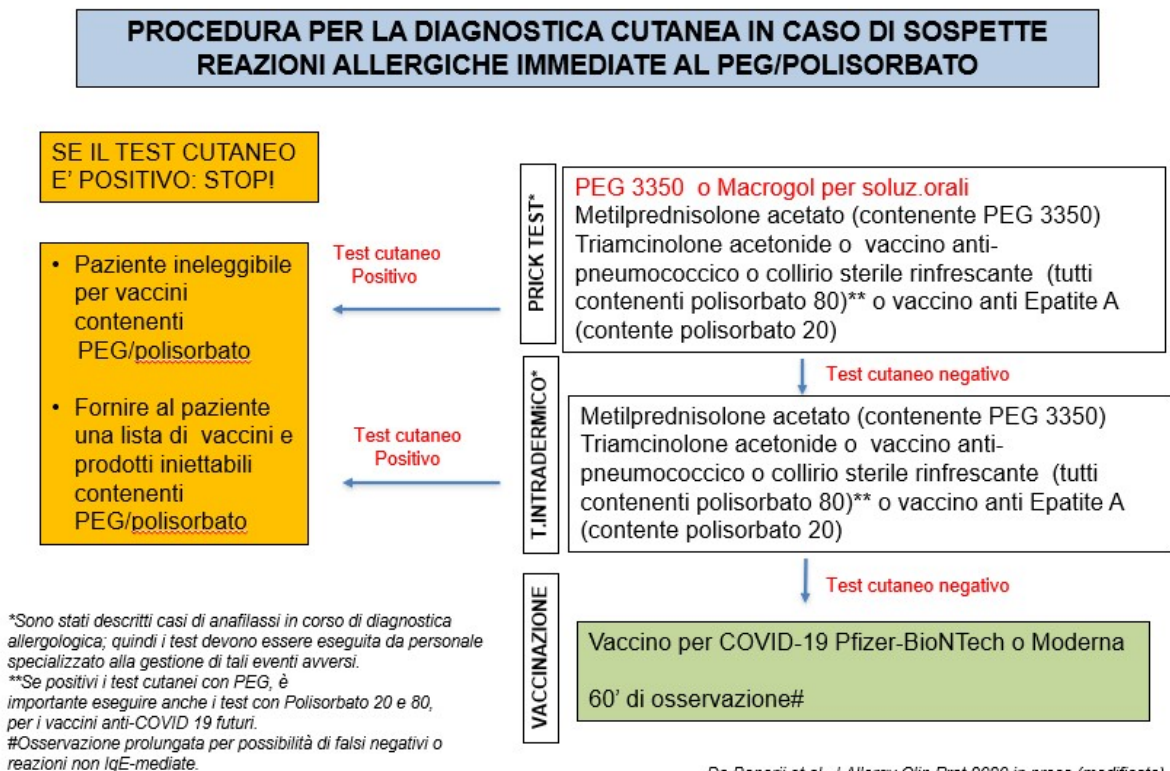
PROCEDURA PER LA DIAGNOSTICA CUTANEA IN CASO DI SOSPETTE REAZIONI ALLERGICHE IMMEDIATE AL PEG/POLISORBATO

SE IL TEST CUTANEO E' POSITIVO: STOP!

PRICK TEST*

PEG 3350 o Macrogol per soluz.orali
Metilprednisolone acetato (contenente PEG 3350)
Triamcinolone acetonide o vaccino anti-pneumococcico o collirio sterile rinfrescante (tutti contenenti polisorbato 80)** o vaccino anti Epatite A (contente polisorbato 20)

Test cutaneo Positivo

- Paziente ineleggibile per vaccini contenenti PEG/polisorbato
- Fornire al paziente una lista di vaccini e prodotti iniettabili contenenti PEG/polisorbato

Test cutaneo negativo

T.INTRADERMICO*

Metilprednisolone acetato (contenente PEG 3350)
Triamcinolone acetonide o vaccino anti-pneumococcico o collirio sterile rinfrescante (tutti contenenti polisorbato 80)** o vaccino anti Epatite A (contente polisorbato 20)

Test cutaneo Positivo

Test cutaneo negativo

VACCINAZIONE

Vaccino per COVID-19 Pfizer-BioNTech o Moderna

60' di osservazione#

*Sono stati descritti casi di anafilassi in corso di diagnostica allergologica; quindi i test devono essere eseguita da personale specializzato alla gestione di tali eventi avversi.
**Se positivi i test cutanei con PEG, è importante eseguire anche i test con Polisorbato 20 e 80, per i vaccini anti-COVID 19 futuri.
#Osservazione prolungata per possibilità di falsi negativi o reazioni non IgE-mediate.

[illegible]